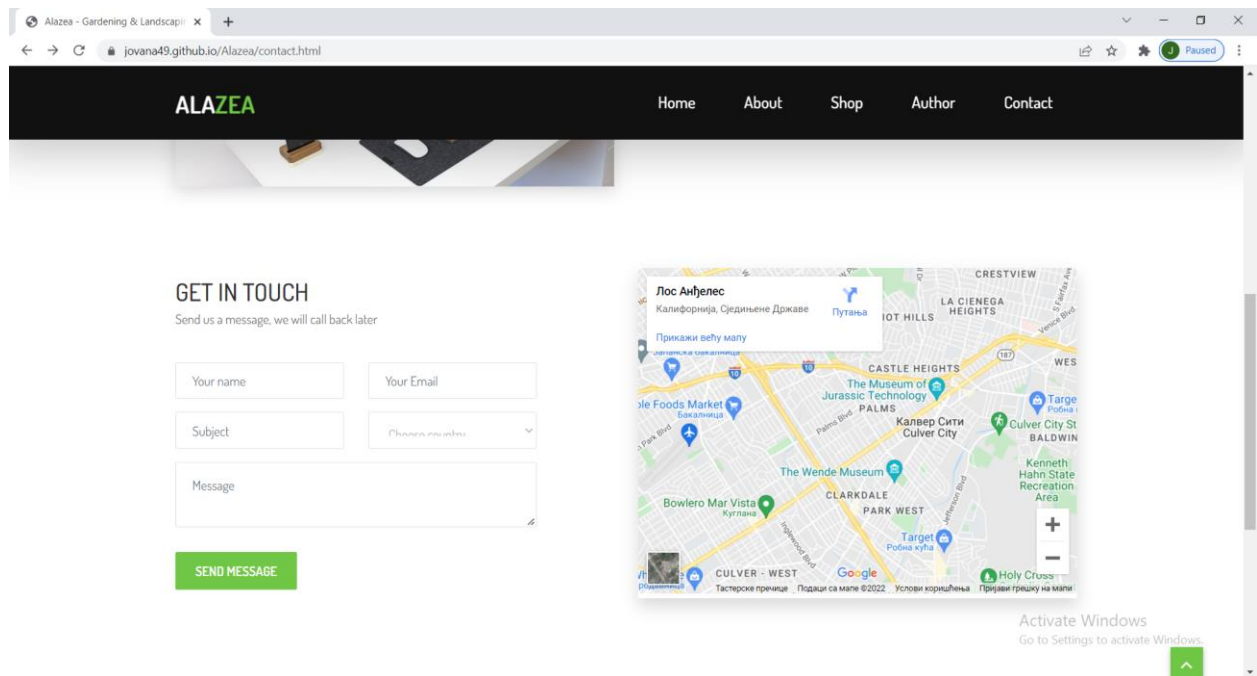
Alazea - Gardening & Landscapi ×
+
jovana49.github.io/Alazea/contact.html
J Paused

ALAZEA
Home About Shop Author Contact

GET IN TOUCH
Send us a message, we will call back later

Your name
Your Email
Subject
Choose country
Message

SEND MESSAGE

Лос Анђелес
Калифорнија, Сједињене Државе
Путања
Прикажи већу мапу
CRESTVIEW
LA CIENEGA HEIGHTS
IOT HILLS
WES
CASTLE HEIGHTS
The Museum of Jurassic Technology
PALMS
ole Foods Market
Бакалница
Калвер Сити
Culver City
Target
Робна
Culver City St
BALDWIN
The Wende Museum
Kenneth Hahn State Recreation Area
CLARKDALE
Bowlero Mar Vista
Куглана
PARK WEST
Target
Робна кућа
CULVER - WEST
Google
Holy Cross
Тастерске пречице
Подаци са мапе ©2022
Услови коришћења
Пријави грешку на мапи

Activate Windows
Go to Settings to activate Windows.